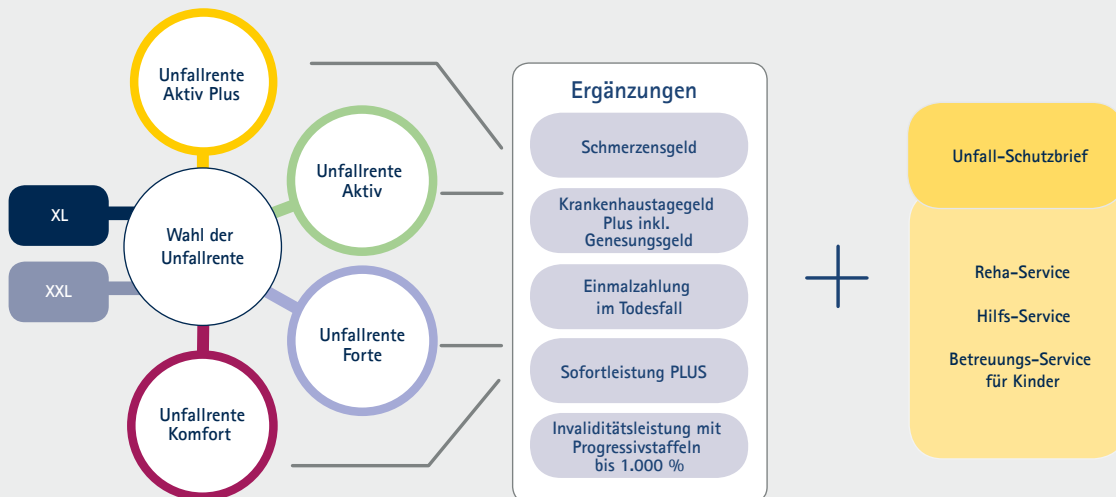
Unfallrente Aktiv Plus

Unfallrente Aktiv

XL

Wahl der Unfallrente

XXL

Unfallrente Forte

Unfallrente Komfort

Ergänzungen

Schmerzensgeld

Krankenhaustagegeld Plus inkl. Genesungsgeld

Einmalzahlung im Todesfall

Sofortleistung PLUS

Invaliditätsleistung mit Progressivstaffeln bis 1.000 %

Unfall-Schutzbrief

Reha-Service

Hilfs-Service

Betreuungs-Service für Kinder